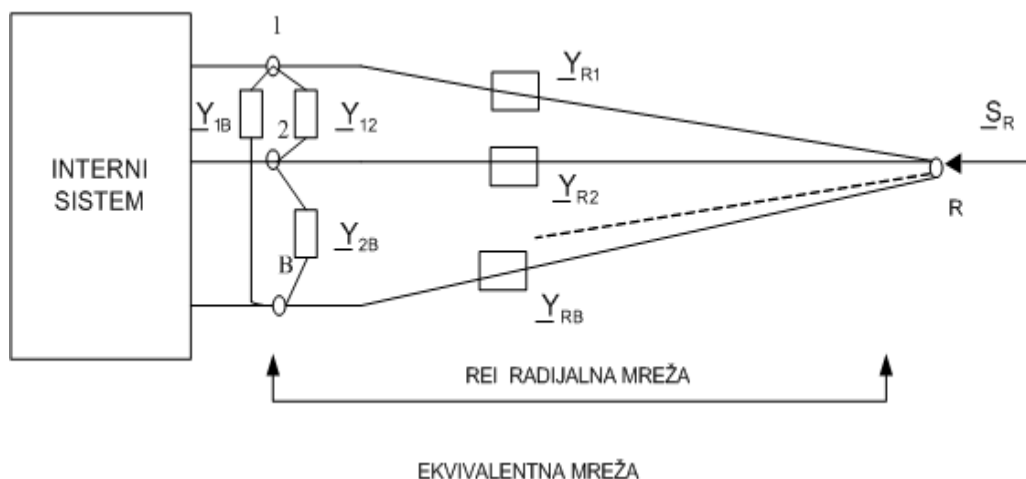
INTERNI SISTEM

1

2

B

$\underline{Y}_{1B}$

$\underline{Y}_{12}$

$\underline{Y}_{2B}$

$\underline{Y}_{R1}$

$\underline{Y}_{R2}$

$\underline{Y}_{RB}$

$\underline{S}_R$

R

REI RADIJALNA MREŽA

EKVIVALENTNA MREŽA